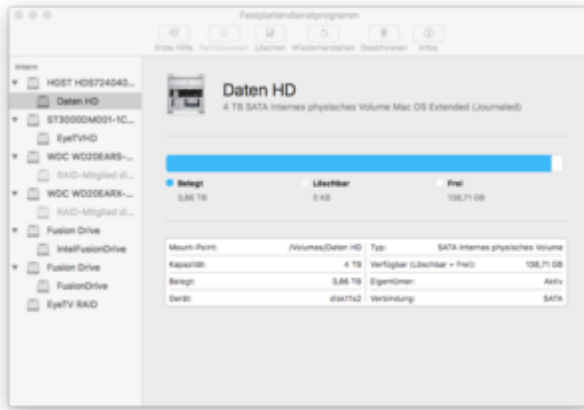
Festplattendienstprogramm

Erste Hilfe Partitionieren Löschen Wiederherstellen Deaktivieren Infos

Intern
HGST HDS724040...
Daten HD
ST3000DM001-1C...
EyeTVHD
WDC WD20EARS-...
RAID-Mitglied di...
WDC WD20EARX-...
RAID-Mitglied di...
Fusion Drive
IntelFusionDrive
Fusion Drive
FusionDrive
EyeTV RAID

Daten HD
4 TB SATA Internes physisches Volume Mac OS Extended (Journaled)

Belegt
3,86 TB
Löschbar
0 KB
Frei
136,71 GB

| | | | |
|---|---|---|---|
| Mount-Point: | /Volumes/Daten HD | Typ: | SATA Internes physisches Volume |
| Kapazität: | 4 TB | Verfügbar (Löschbar + Frei): | 136,71 GB |
| Belegt: | 3,86 TB | Eigentümer: | Aktiv |
| Gerät: | disk11s2 | Verbindung: | SATA |